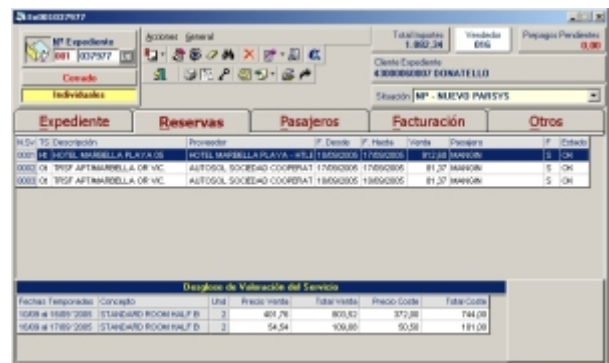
Ex001037977

Nº Expediente
001 037977

Cerrado

Individuales

Acciones General

Total Importes
1.002,34

Vendedor
016

Prepagos Pendientes
0,00

Cliente Expediente
4300000007 DONATELLO

Situación Nº - NUEVO PARISYS

Expediente | Reservas | Pasajeros | Facturación | Otros

| N.Sv | TS | Descripción | Proveedor | F. Desde | F. Hasta | Venta | Pasajero | F | Estado |
|---|---|---|---|---|---|---|---|---|---|
| 0001 | HI | HOTEL MARBELLA PLAYA 05 | HOTEL MARBELLA PLAYA - HTLS | 17/09/2005 | 17/09/2005 | 912,68 | MANGIN | S | OK |
| 0002 | OT | TRSF APT/MARBELLA OR VIC | AUTOSOL SOCIEDAD COOPERAT | 17/09/2005 | 17/09/2005 | 81,37 | MANGIN | S | OK |
| 0003 | OT | TRSF APT/MARBELLA OR VIC | AUTOSOL SOCIEDAD COOPERAT | 19/09/2005 | 19/09/2005 | 81,37 | MANGIN | S | OK |

Desglose de Valoración del Servicio

| Fechas Temporadas | Concepto | Unid | Precio Venta | Total Venta | Precio Coste | Total Coste |
|---|---|---|---|---|---|---|
| 16/09 al 16/09/2005 | STANDARD ROOM HALF B | 2 | 401,76 | 803,52 | 372,00 | 744,00 |
| 16/09 al 17/09/2005 | STANDARD ROOM HALF B | 2 | 54,54 | 109,08 | 50,50 | 101,00 |